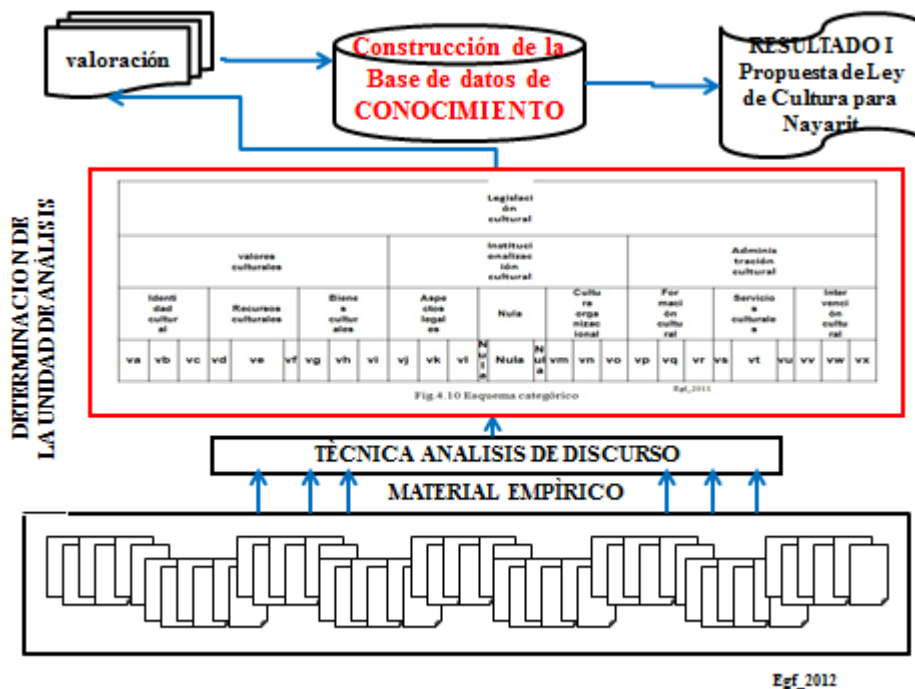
valoración

Construcción de la Base de datos de CONOCIMIENTO

RESULTADO I Propuesta de Ley de Cultura para Nayarit

DETERMINACION DE LA UNIDAD DE ANÁLISIS

Legislación cultural

| valores culturales | | | Institucionalización cultural | | | Administración cultural | | |
|---|---|---|---|---|---|---|---|---|
| Identidad cultural | Recursos culturales | Bienes culturales | Aspectos legales | Nula | Cultura organizacional | Formación cultural | Servicios culturales | Intervención cultural |
| va vb vc | vd ve vf | vg vh vi | vj vk vl | Nula Nula Nula | vm vn vo | vp vq vr | vs vt vu | vv vw vx |

Fig.4.10 Esquema categórico

Egf_2011

TÉCNICA ANALISIS DE DISCURSO

MATERIAL EMPÍRICO

Egf_2012